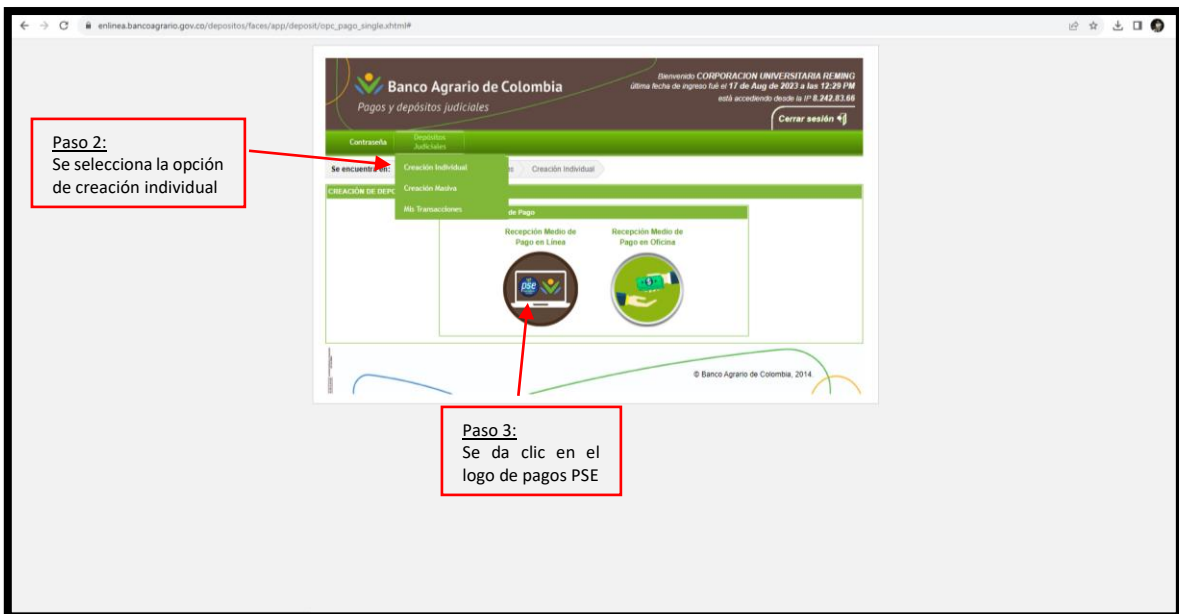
enlinea.bancoagrario.gov.co/depositos/faces/app/deposit/opc_pago_single.xhtml#

Banco Agrario de Colombia
Pagos y depósitos judiciales

Bienvenido CORPORACION UNIVERSITARIA REMING
última fecha de ingreso fué el 17 de Aug de 2023 a las 12:29 PM
está accediendo desde la IP 8.242.83.66

Cerrar sesión

Contraseña
Depósitos Judiciales

Creación Individual
Creación Masiva
Mis Transacciones

Se encuentra en:
Creación Individual

CREACIÓN DE DEPO

de Pago

Recepción Medio de Pago en Línea
Recepción Medio de Pago en Oficina

pse

© Banco Agrario de Colombia, 2014.

Paso 2:
Se selecciona la opción de creación individual

Paso 3:
Se da clic en el logo de pagos PSE